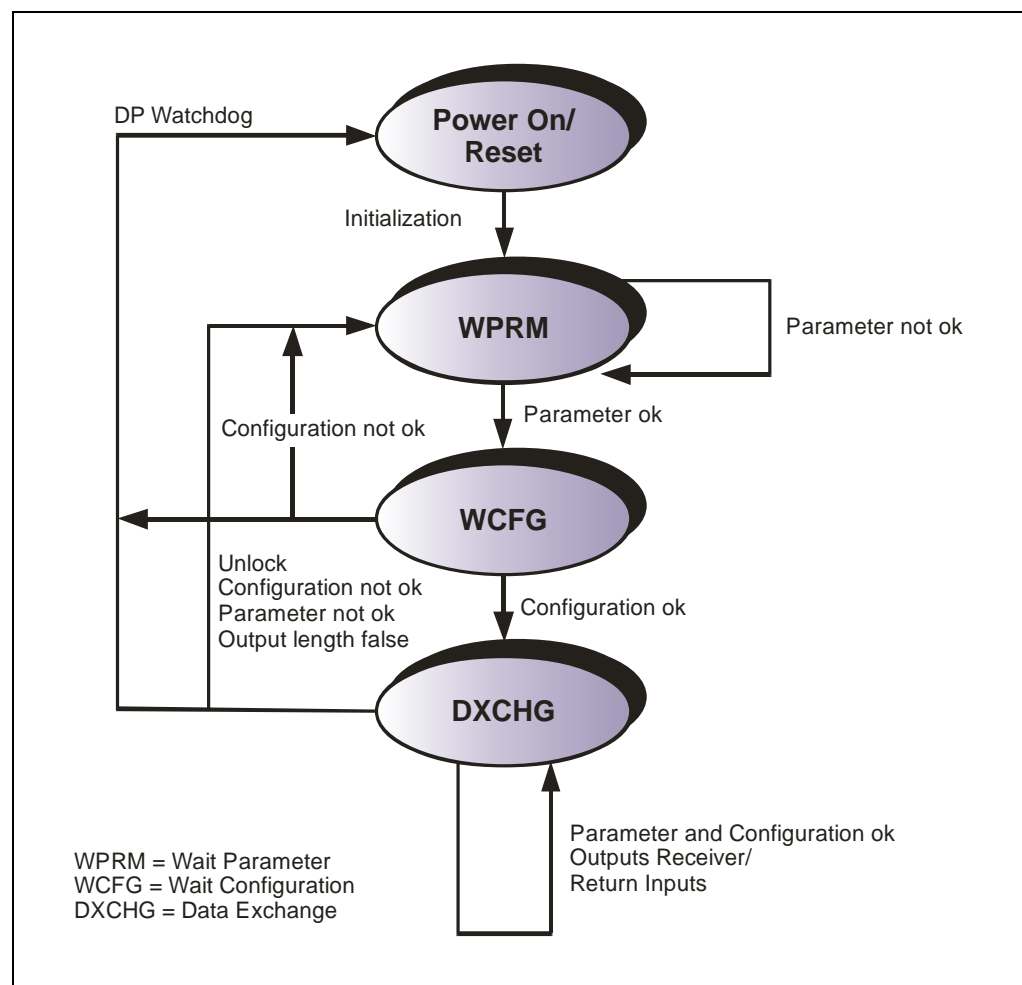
DP Watchdog

Power On/ Reset

Initialization

WPRM

Parameter not ok

Parameter ok

Configuration not ok

WCFG

Unlock
Configuration not ok
Parameter not ok
Output length false

Configuration ok

DXCHG

Parameter and Configuration ok
Outputs Receiver/
Return Inputs

WPRM = Wait Parameter
WCFG = Wait Configuration
DXCHG = Data Exchange